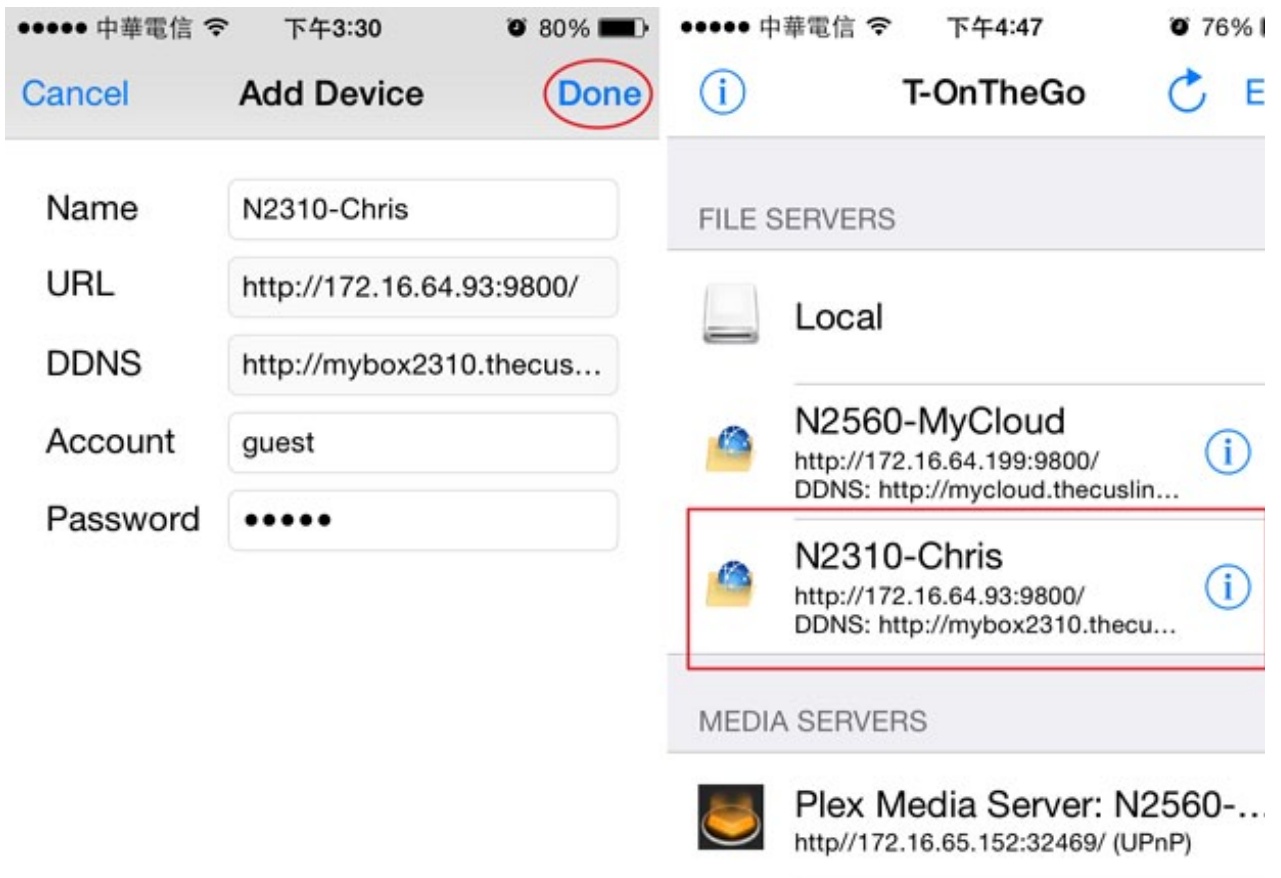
●●●●● 中華電信 下午3:30 80%

Cancel Add Device Done

Name N2310-Chris

URL http://172.16.64.93:9800/

DDNS http://mybox2310.thecus...

Account guest

Password ●●●●●

●●●●● 中華電信 下午4:47 76%

T-OnTheGo E

FILE SERVERS

Local

N2560-MyCloud
http://172.16.64.199:9800/
DDNS: http://mycloud.thecuslin...

N2310-Chris
http://172.16.64.93:9800/
DDNS: http://mybox2310.thecu...

MEDIA SERVERS

Plex Media Server: N2560-...
http//172.16.65.152:32469/ (UPnP)